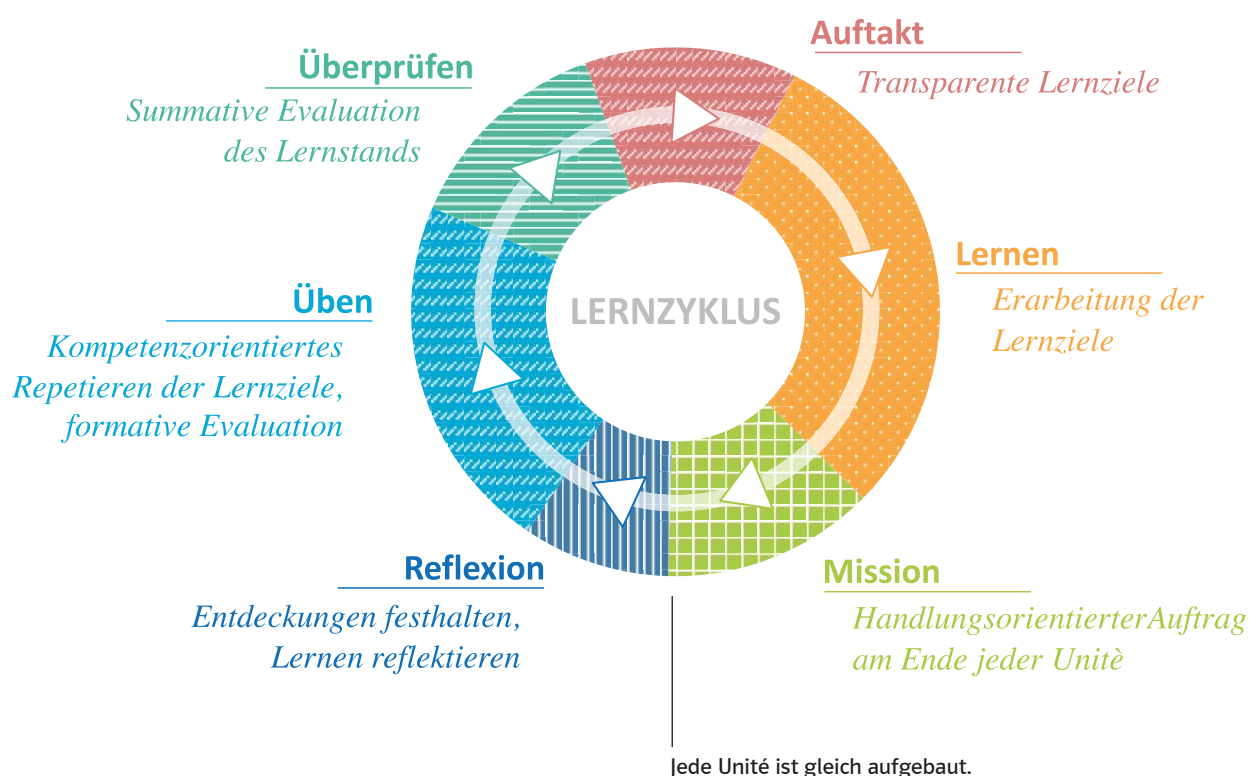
Auftakt
Transparente Lernziele

Lernen
Erarbeitung der Lernziele

Mission
HandlungsorientierterAuftrag am Ende jeder Unitè

Reflexion
Entdeckungen festhalten, Lernen reflektieren

Üben
Kompetenzorientiertes Repetieren der Lernziele, formative Evaluation

Überprüfen
Summative Evaluation des Lernstands

LERNZYKLUS

Jede Unité ist gleich aufgebaut.